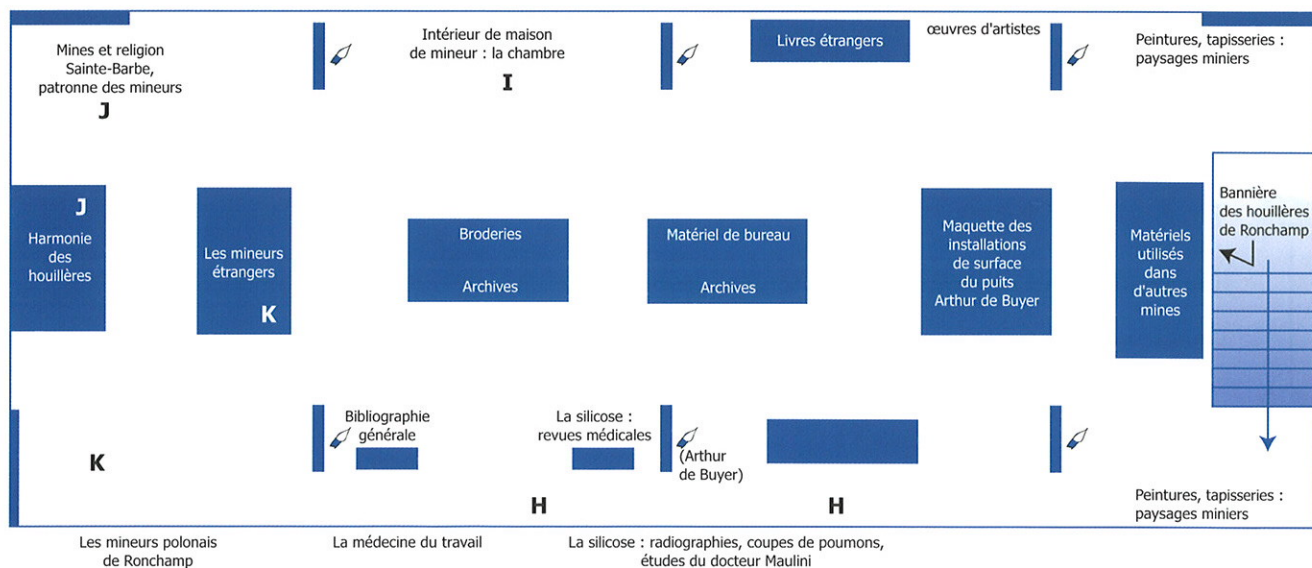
Mines et religion
Sainte-Barbe,
patronne des mineurs
J

Intérieur de maison
de mineur : la chambre
I

Livres étrangers

œuvres d'artistes

Peintures, tapisseries :
paysages miniers

J
Harmonie
des
houillères

Les mineurs
étrangers
K

Broderies

Archives

Matériel de bureau

Archives

Maquette des
installations
de surface
du puits
Arthur de Buyer

Matériels
utilisés
dans
d'autres
mines

Bannière
des houillères
de Ronchamp

K

Bibliographie
générale

La silicose :
revues médicales

(Arthur
de Buyer)

H

H

Peintures, tapisseries :
paysages miniers

Les mineurs polonais
de Ronchamp

La médecine du travail

La silicose : radiographies, coupes de poumons,
études du docteur Maulini